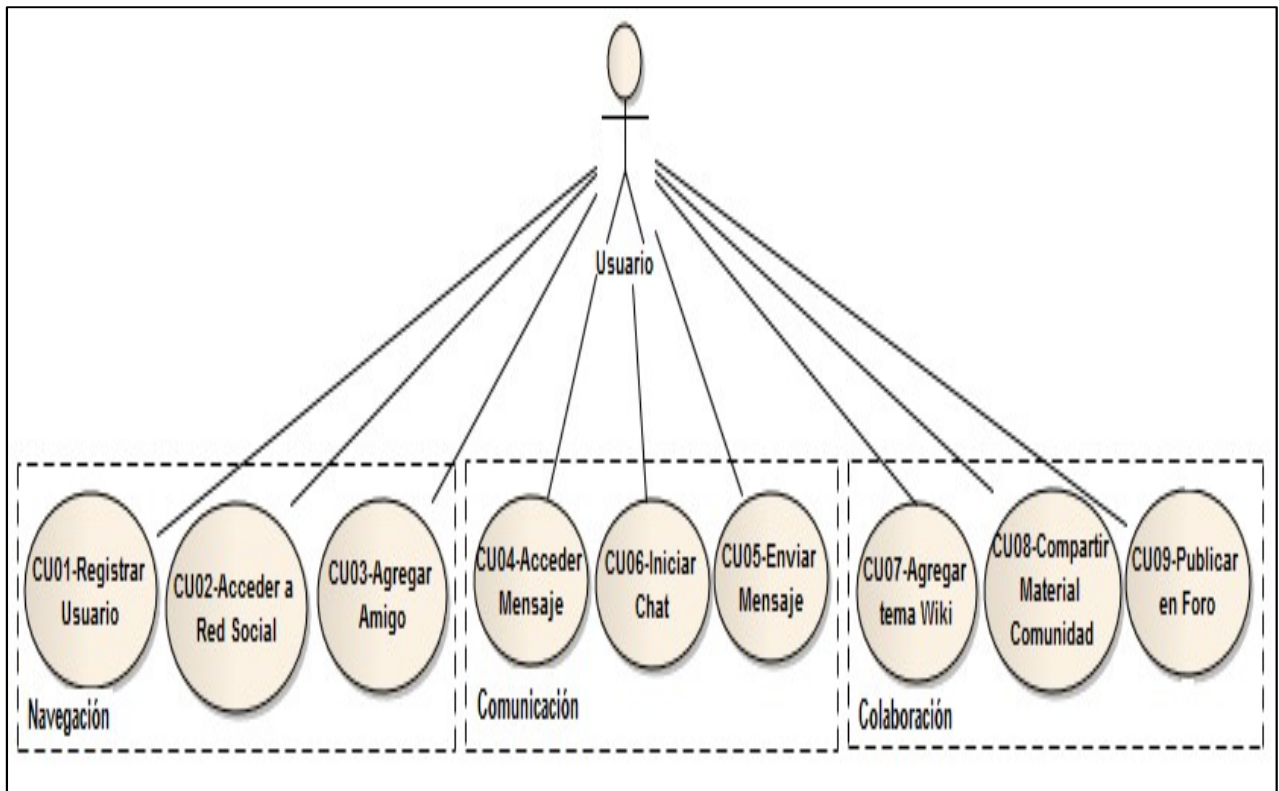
Usuario

CU01-Registrar Usuario

CU02-Acceder a Red Social

CU03-Agregar Amigo

Navegación

CU04-Acceder Mensaje

CU06-Iniciar Chat

CU05-Enviar Mensaje

Comunicación

CU07-Agregar tema Wiki

CU08-Compartir Material Comunidad

CU09-Publicar en Foro

Colaboración